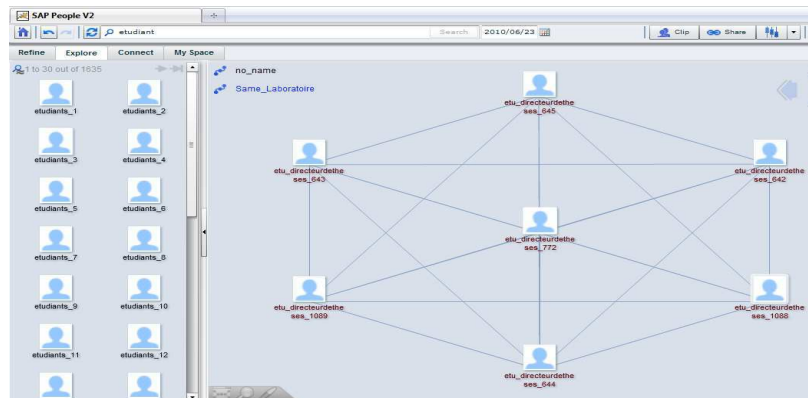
SAP People V2

etudiant

Search

2010/06/23

Clip

Share

Refine

Explore

Connect

My Space

1 to 30 out of 1635

etudiants_1

etudiants_2

etudiants_3

etudiants_4

etudiants_5

etudiants_6

etudiants_7

etudiants_8

etudiants_9

etudiants_10

etudiants_11

etudiants_12

no_name

Same_Laboratoire

etu_directeurdetheses_645

etu_directeurdetheses_643

etu_directeurdetheses_642

etu_directeurdetheses_772

etu_directeurdetheses_1089

etu_directeurdetheses_1088

etu_directeurdetheses_644